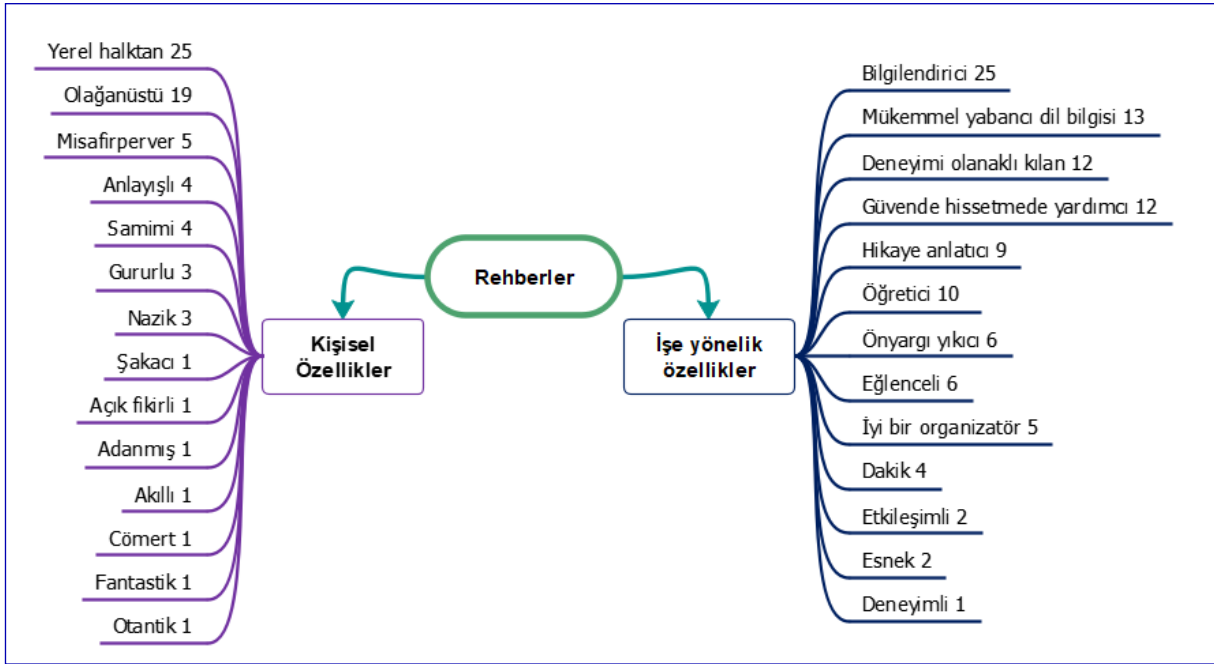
Rehberler

Kişisel Özellikler

Yerel halktan 25
Olağanüstü 19
Misafirperver 5
Anlayışlı 4
Samimi 4
Gururlu 3
Nazik 3
Şakacı 1
Açık fikirli 1
Adanmış 1
Akıllı 1
Cömert 1
Fantastik 1
Otantik 1

İşe yönelik özellikler

Bilgilendirici 25
Mükemmel yabancı dil bilgisi 13
Deneyimi olanaklı kılan 12
Güvende hissetmede yardımcı 12
Hikaye anlatıcı 9
Öğretici 10
Önyargı yıkıcı 6
Eğlenceli 6
İyi bir organizatör 5
Dakik 4
Etkileşimli 2
Esnek 2
Deneyimli 1